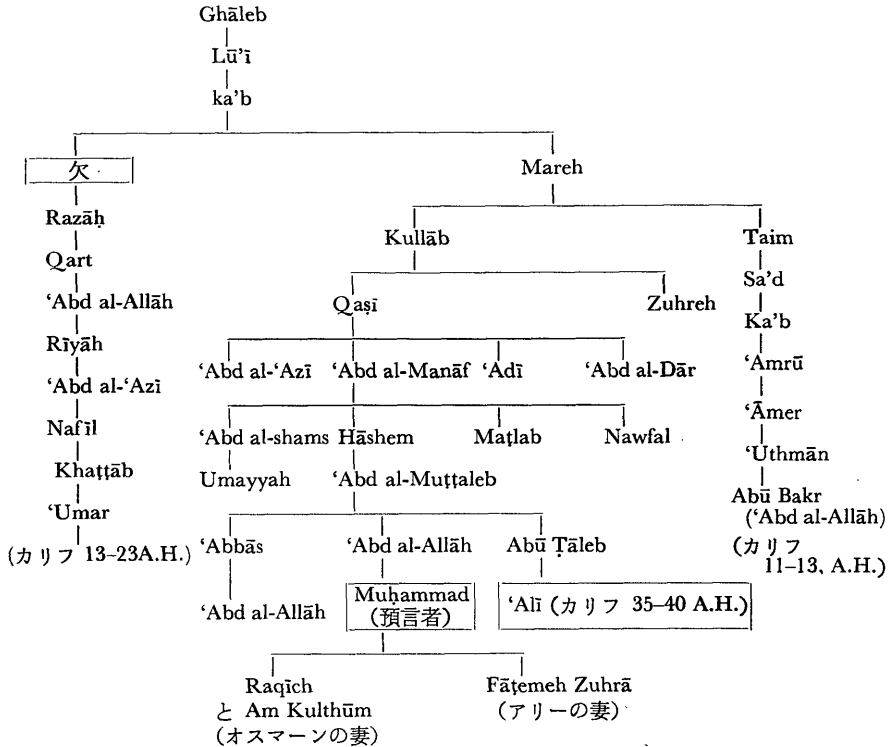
Ghāleb
Lū'ī
ka'b

欠
Razāḥ
Qart
'Abd al-Allāh
Rīyāh
'Abd al-'Azī
Nafīl
Khattāb
'Umar
(カリフ 13–23A.H.)

Mareh
Kullāb
Qaṣī
'Abd al-'Azī
'Abd al-Manāf
'Adī
'Abd al-Dār
Zuhreh
'Abd al-shams
Hāshem
Maṭlab
Nawfal
Umayyah
'Abd al-Muṭṭaleb
'Abbās
'Abd al-Allāh
'Abd al-Allāh
Muḥammad (預言者)
Abū Ṭāleb
'Alī (カリフ 35–40 A.H.)
Raqīch と Am Kulthūm (オスマーンの妻)
Fāṭemeh Zuhrā (アリーの妻)

Taim
Sa'd
Ka'b
'Amrū
'Āmer
'Uthmān
Abū Bakr ('Abd al-Allāh)
(カリフ 11–13, A.H.)